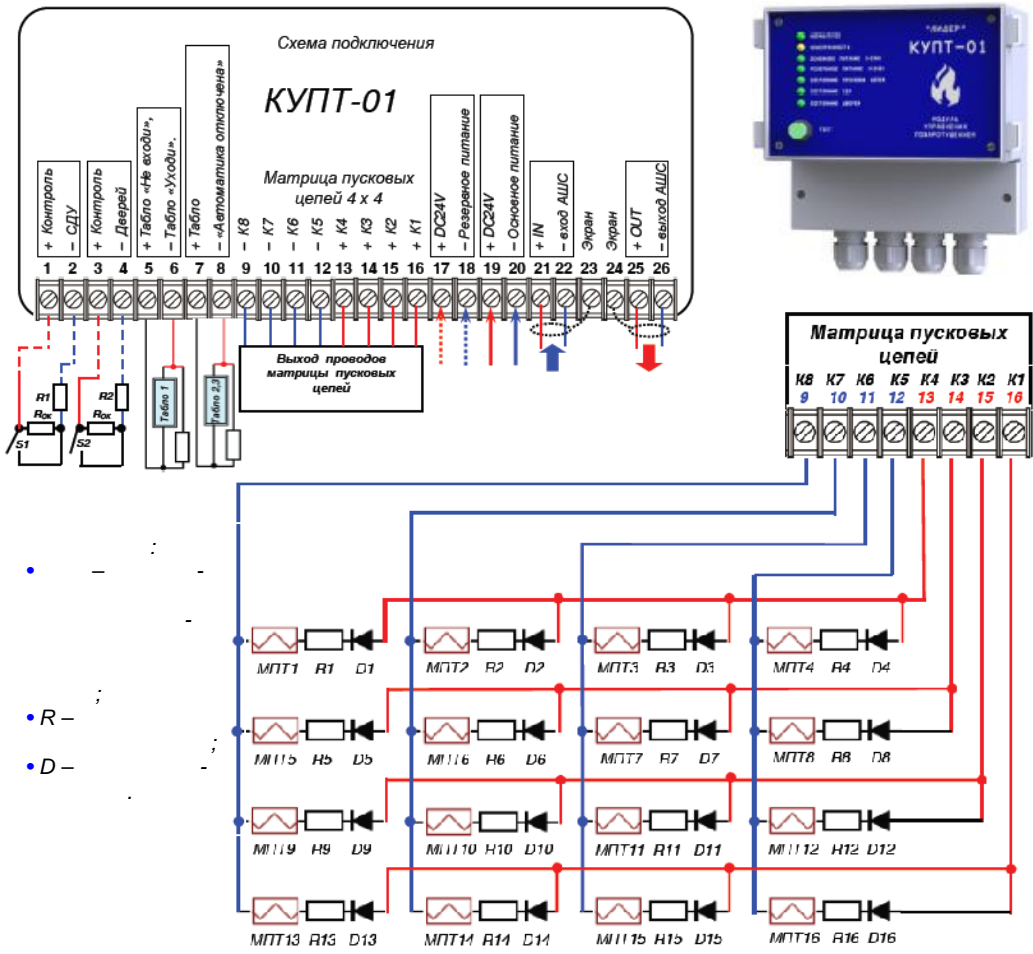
Схема подключения

КУПТ-01

Матрица пусковых цепей 4 х 4

+ Контроль
– СДУ
+ Контроль
– Дверей
+ Табло «Не входи»,
– Табло «Уходи».
+ Табло
– «Автоматика отключена»
– K8
– K7
– K6
– K5
+ K4
+ K3
+ K2
+ K1
+ DC24V
– Резервное питание
+ DC24V
– Основное питание
+ IN
– вход АШС
Экран
Экран
+ OUT
– выход АШС

1 2 3 4 5 6 7 8 9 10 11 12 13 14 15 16 17 18 19 20 21 22 23 24 25 26

R1
Rок
S1
R2
Rок
S2
Табло 1
Табло 2,3

Выход проводов матрицы пусковых цепей

"ЛИДЕР"
КУПТ-01
ТЕСТ
МОДУЛЬ УПРАВЛЕНИЯ ПОЖАРОТУШЕНИЕМ

Матрица пусковых цепей
K8 K7 K6 K5 K4 K3 K2 K1
9 10 11 12 13 14 15 16

:
• – -
-
;
• R –
;
• D – -
.

МПТ1 R1 D1
МПТ2 R2 D2
МПТ3 R3 D3
МПТ4 R4 D4
МПТ5 R5 D5
МПТ6 R6 D6
МПТ7 R7 D7
МПТ8 R8 D8
МПТ9 R9 D9
МПТ10 R10 D10
МПТ11 R11 D11
МПТ12 R12 D12
МПТ13 R13 D13
МПТ14 R14 D14
МПТ15 R15 D15
МПТ16 R16 D16